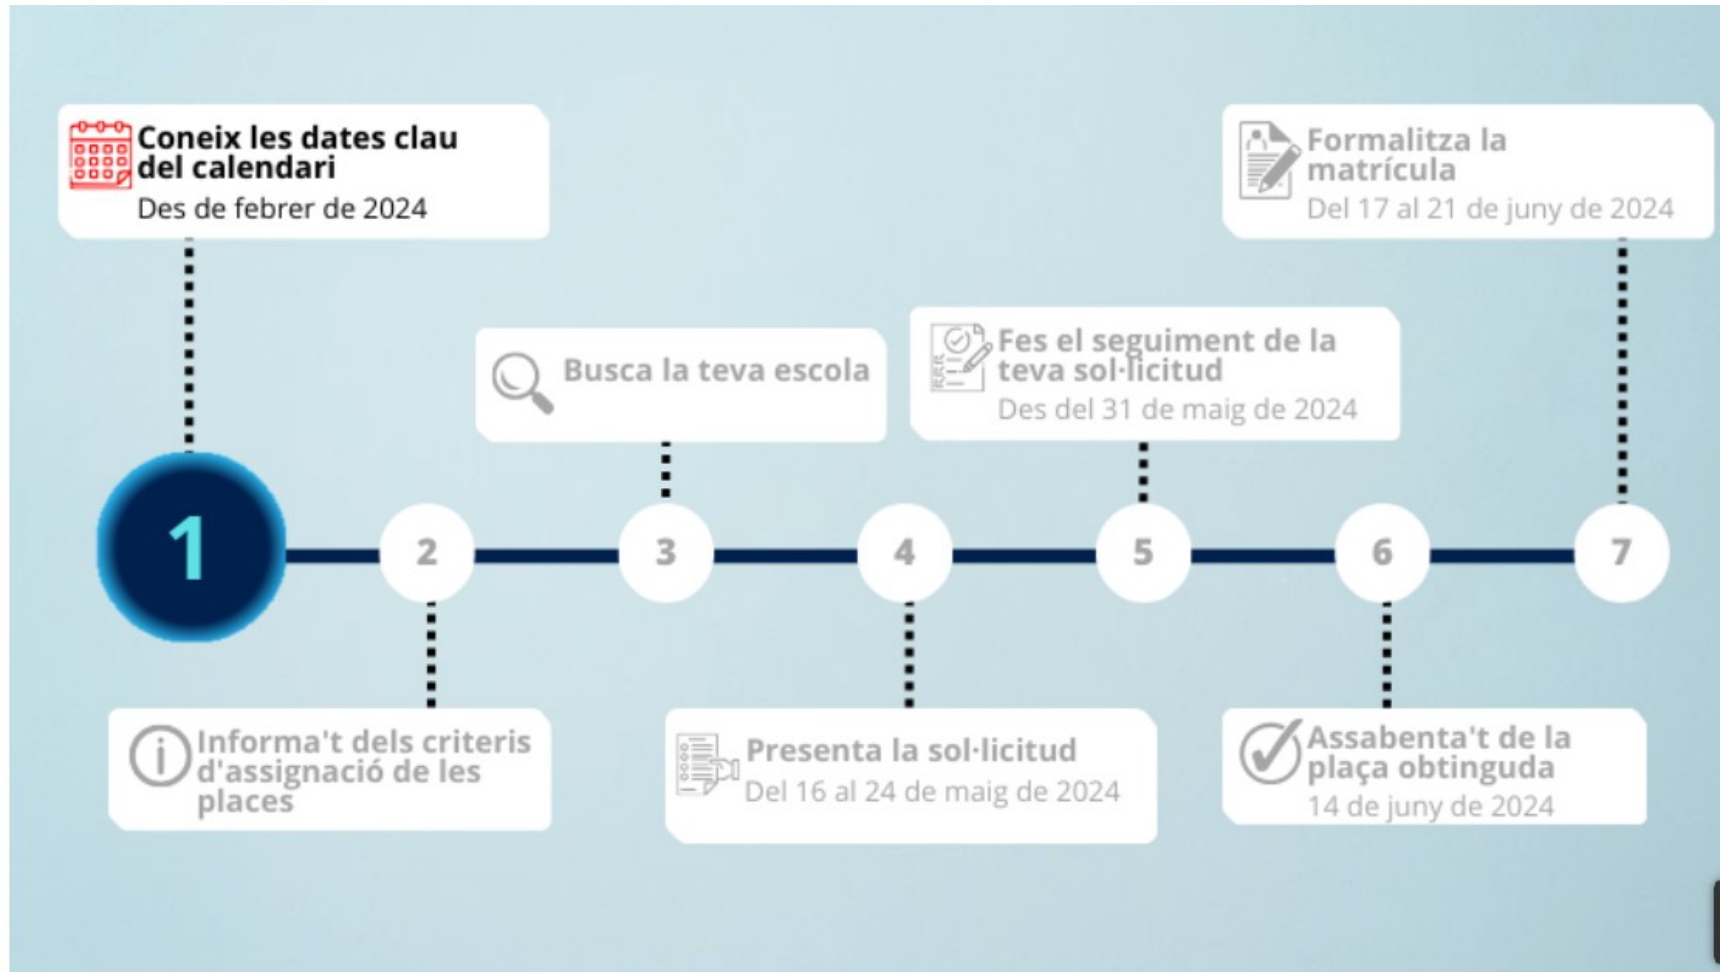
Coneix les dates clau del calendari
Des de febrer de 2024

Informa't dels criteris d'assignació de les places

Busca la teva escola

Presenta la sol·licitud
Del 16 al 24 de maig de 2024

Fes el seguiment de la teva sol·licitud
Des del 31 de maig de 2024

Assabenta't de la plaça obtinguda
14 de juny de 2024

Formalitza la matrícula
Del 17 al 21 de juny de 2024

1 2 3 4 5 6 7